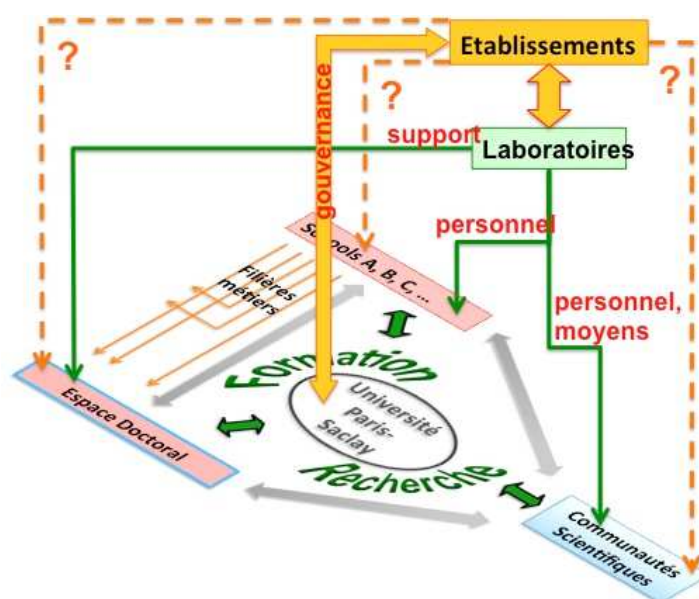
?
Etablissements
?
?
gouvernance
support
Laboratoires
personnel
Schools A, B, C, ...
Filières métiers
personnel, moyens
Formation
Université Paris-Saclay
Espace Doctoral
Recherche
Communautés Scientifiques